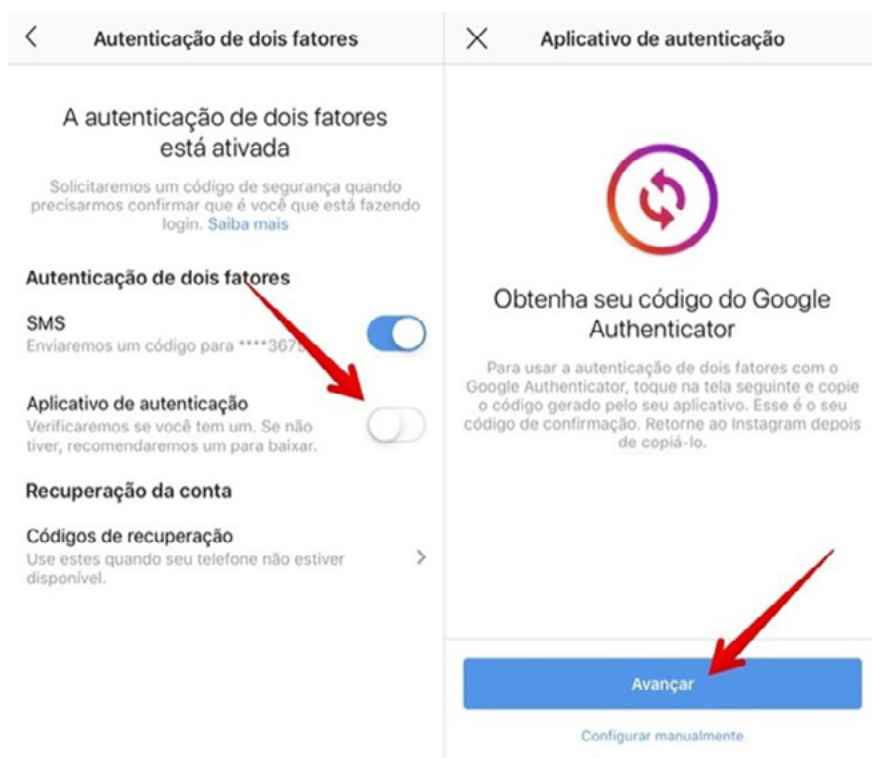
Autenticação de dois fatores

A autenticação de dois fatores está ativada

Solicitaremos um código de segurança quando precisarmos confirmar que é você que está fazendo login. Saiba mais

Autenticação de dois fatores

SMS
Enviaremos um código para ****367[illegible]

Aplicativo de autenticação
Verificaremos se você tem um. Se não tiver, recomendaremos um para baixar.

Recuperação da conta

Códigos de recuperação
Use estes quando seu telefone não estiver disponível.

Aplicativo de autenticação

Obtenha seu código do Google Authenticator

Para usar a autenticação de dois fatores com o Google Authenticator, toque na tela seguinte e copie o código gerado pelo seu aplicativo. Esse é o seu código de confirmação. Retorne ao Instagram depois de copiá-lo.

Avançar

Configurar manualmente